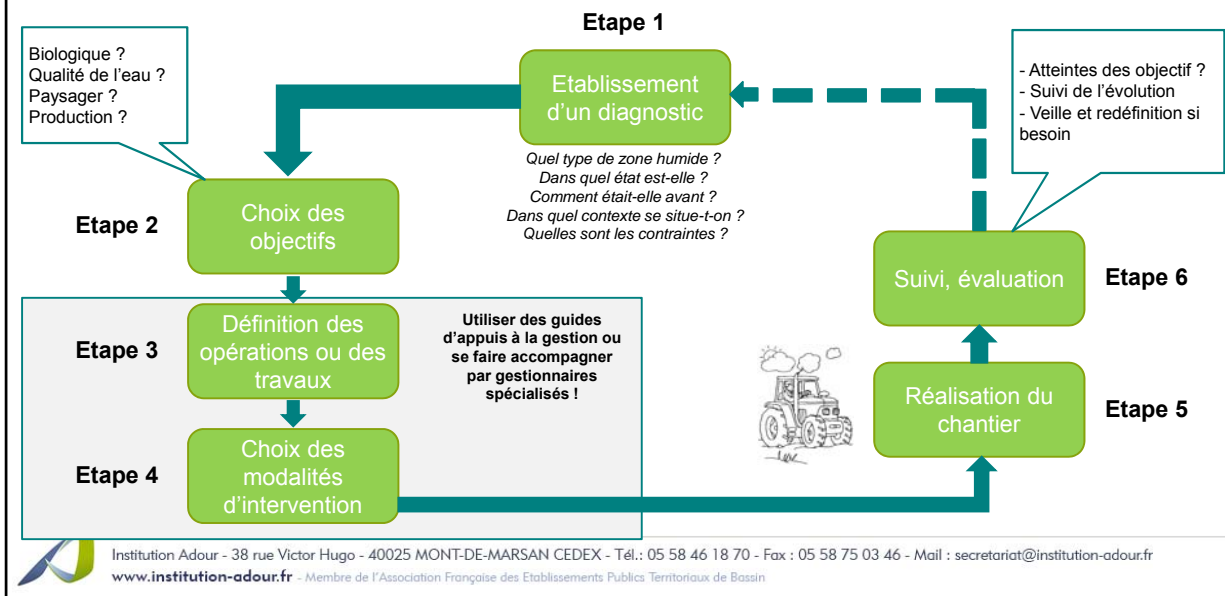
Etape 1

Biologique ?
Qualité de l'eau ?
Paysager ?
Production ?

Etablissement d'un diagnostic

Quel type de zone humide ?
Dans quel état est-elle ?
Comment était-elle avant ?
Dans quel contexte se situe-t-on ?
Quelles sont les contraintes ?

- Atteintes des objectif ?
- Suivi de l'évolution
- Veille et redéfinition si besoin

Etape 2

Choix des objectifs

Suivi, évaluation

Etape 6

Etape 3

Définition des opérations ou des travaux

Utiliser des guides d'appuis à la gestion ou se faire accompagner par gestionnaires spécialisés !

Réalisation du chantier

Etape 5

Etape 4

Choix des modalités d'intervention

Institution Adour - 38 rue Victor Hugo - 40025 MONT-DE-MARSAN CEDEX - Tél.: 05 58 46 18 70 - Fax : 05 58 75 03 46 - Mail : secretariat@institution-adour.fr
www.institution-adour.fr - Membre de l'Association Française des Etablissements Publics Territoriaux de Bassin